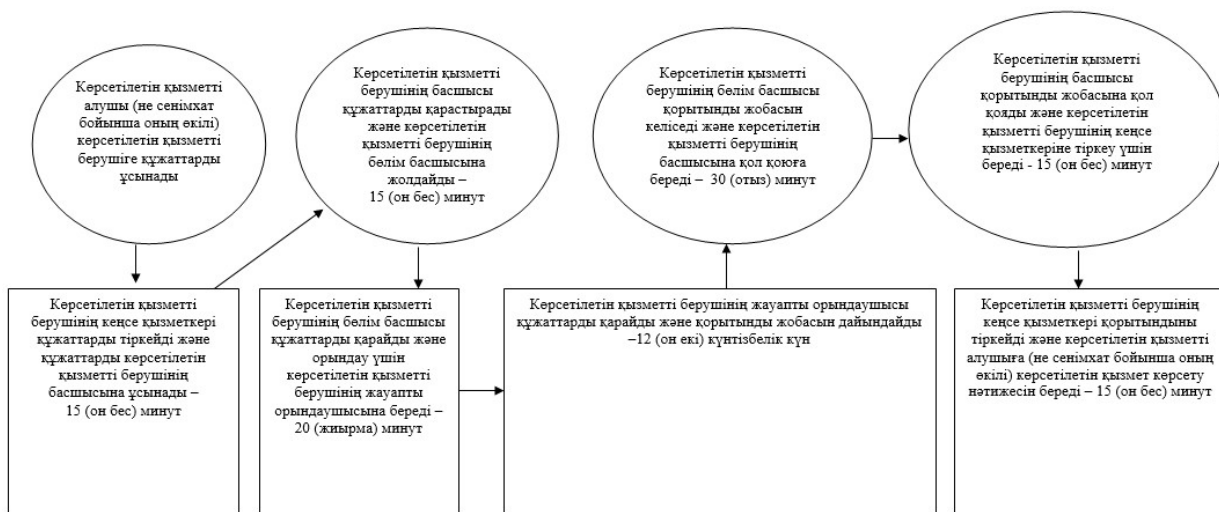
Көрсетілетін қызметті алушы (не сенімхат бойынша оның өкілі) көрсетілетін қызметті берушіге құжаттарды ұсынады

Көрсетілетін қызметті берушінің басшысы құжаттарды қарастырады және көрсетілетін қызметті берушінің бөлім басшысына жолдайды – 15 (он бес) минут

Көрсетілетін қызметті берушінің бөлім басшысы қорытынды жобасын келіседі және көрсетілетін қызметті берушінің басшысына қол қоюға береді – 30 (отыз) минут

Көрсетілетін қызметті берушінің басшысы қорытынды жобасына қол қояды және көрсетілетін қызметті берушінің кеңсе қызметкеріне тіркеу үшін береді - 15 (он бес) минут

Көрсетілетін қызметті берушінің кеңсе қызметкері құжаттарды тіркейді және құжаттарды көрсетілетін қызметті берушінің басшысына ұсынады – 15 (он бес) минут

Көрсетілетін қызметті берушінің бөлім басшысы құжаттарды қарайды және орындау үшін көрсетілетін қызметті берушінің жауапты орындаушысына береді – 20 (жиырма) минут

Көрсетілетін қызметті берушінің жауапты орындаушысы құжаттарды қарайды және қорытынды жобасын дайындайды –12 (он екі) күнтізбелік күн

Көрсетілетін қызметті берушінің кеңсе қызметкері қорытындыны тіркейді және көрсетілетін қызметті алушыға (не сенімхат бойынша оның өкілі) көрсетілетін қызмет көрсету нәтижесін береді – 15 (он бес) минут